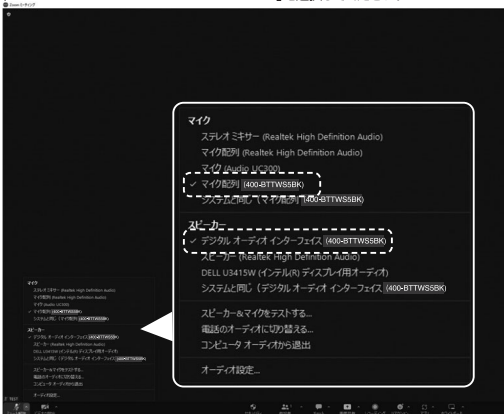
Zoom ミーティング

マイク
ステレオ ミキサー (Realtek High Definition Audio)
マイク配列 (Realtek High Definition Audio)
マイク (Audio UC300)
✓ マイク配列 (400-BTTWS5BK)
システムと同じ (マイク配列 (400-BTTWS5BK))

スピーカー
✓ デジタル オーディオ インターフェイス (400-BTTWS5BK)
スピーカー (Realtek High Definition Audio)
DELL U3415W (インテル(R) ディスプレイ用オーディオ)
システムと同じ (デジタル オーディオ インターフェイス (400-BTTWS5BK))

スピーカー&マイクをテストする...
電話のオーディオに切り替える...
コンピュータ オーディオから退出

オーディオ設定...

マイク
ステレオ ミキサー (Realtek High Definition Audio)
マイク配列 (Realtek High Definition Audio)
マイク (Audio UC300)
✓ マイク配列 (400-BTTWS5BK)
システムと同じ (マイク配列 (400-BTTWS5BK))
スピーカー
✓ デジタル オーディオ インターフェイス (400-BTTWS5BK)
スピーカー (Realtek High Definition Audio)
DELL U3415W (インテル(R) ディスプレイ用オーディオ)
システムと同じ (デジタル オーディオ インターフェイス (400-BTTWS5BK))
スピーカー&マイクをテストする...
電話のオーディオに切り替える...
コンピュータ オーディオから退出
オーディオ設定...